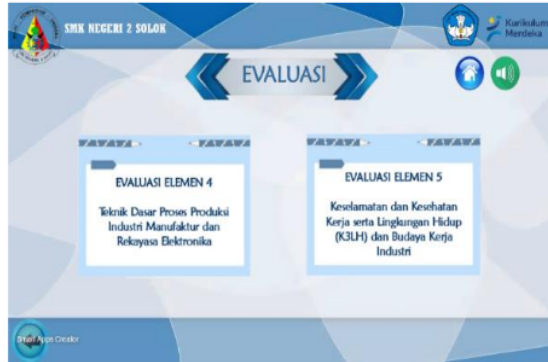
SMK NEGERI 2 SOLOK

Kurikulum Merdeka

EVALUASI

EVALUASI ELEMEN 4

Teknik Dasar Proses Produksi Industri Manufaktur dan Rekayasa Elektronika

EVALUASI ELEMEN 5

Keselamatan dan Kesehatan Kerja serta Lingkungan Hidup (K3LH) dan Budaya Kerja Industri

Smart Apps Creator